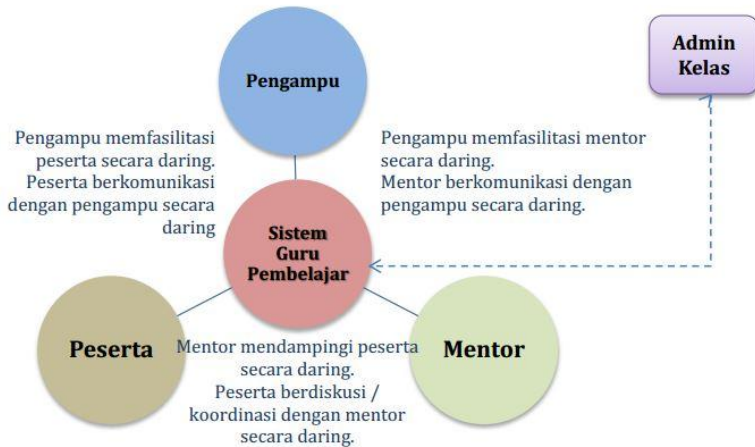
Pengampu

Admin Kelas

Pengampu memfasilitasi peserta secara daring. Peserta berkomunikasi dengan pengampu secara daring

Pengampu memfasilitasi mentor secara daring. Mentor berkomunikasi dengan pengampu secara daring.

Sistem Guru Pembelajar

Peserta

Mentor mendampingi peserta secara daring. Peserta berdiskusi / koordinasi dengan mentor secara daring.

Mentor